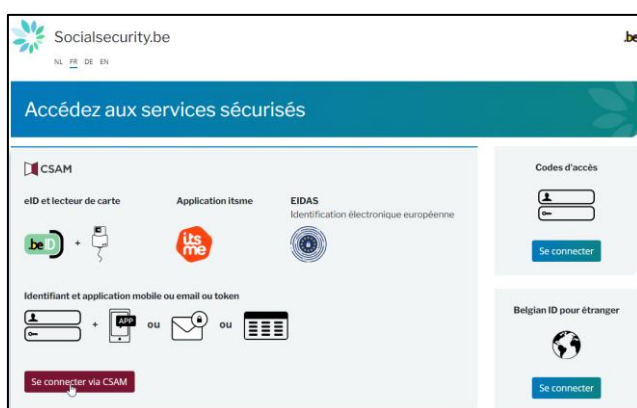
Socialsecurity.be

NL FR DE EN

.be

Accédez aux services sécurisés

CSAM

eID et lecteur de carte

.be ID +

Application itsme

its me

EIDAS
Identification électronique européenne

Identifiant et application mobile ou email ou token

+ APP ou ou

Se connecter via CSAM

Codes d'accès

Se connecter

Belgian ID pour étranger

Se connecter